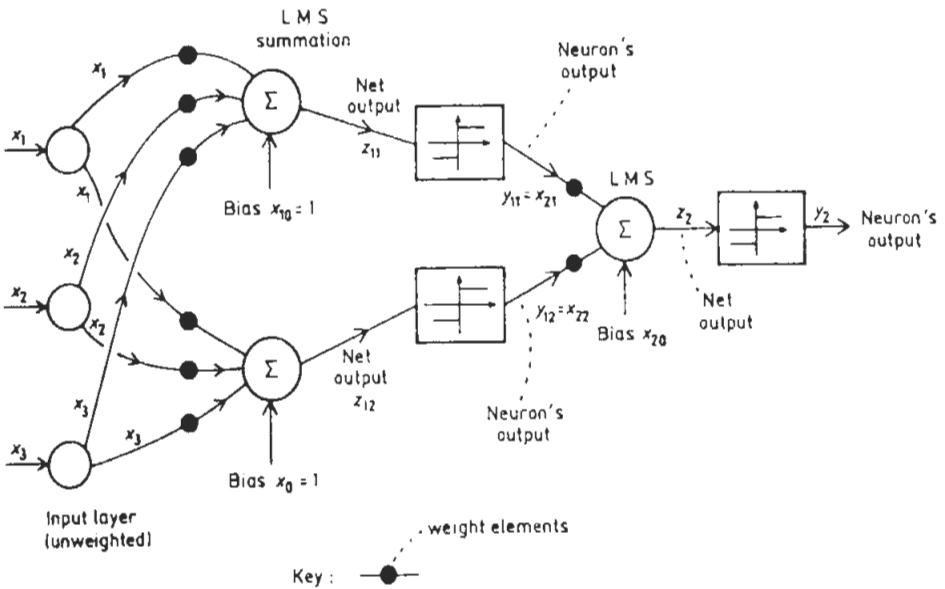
LMS summation

Neuron's output

$x_1$

Net output

$z_{11}$

$x_1$

$x_1$

Bias $x_{10} = 1$

$y_{11} = x_{21}$

LMS

$z_2$

$y_2$

Neuron's output

$x_2$

$x_2$

$x_2$

$y_{12} = x_{22}$

Bias $x_{20}$

Net output

$x_3$

Net output

$z_{12}$

Neuron's output

$x_3$

$x_3$

Bias $x_0 = 1$

Input layer (unweighted)

weight elements

Key :